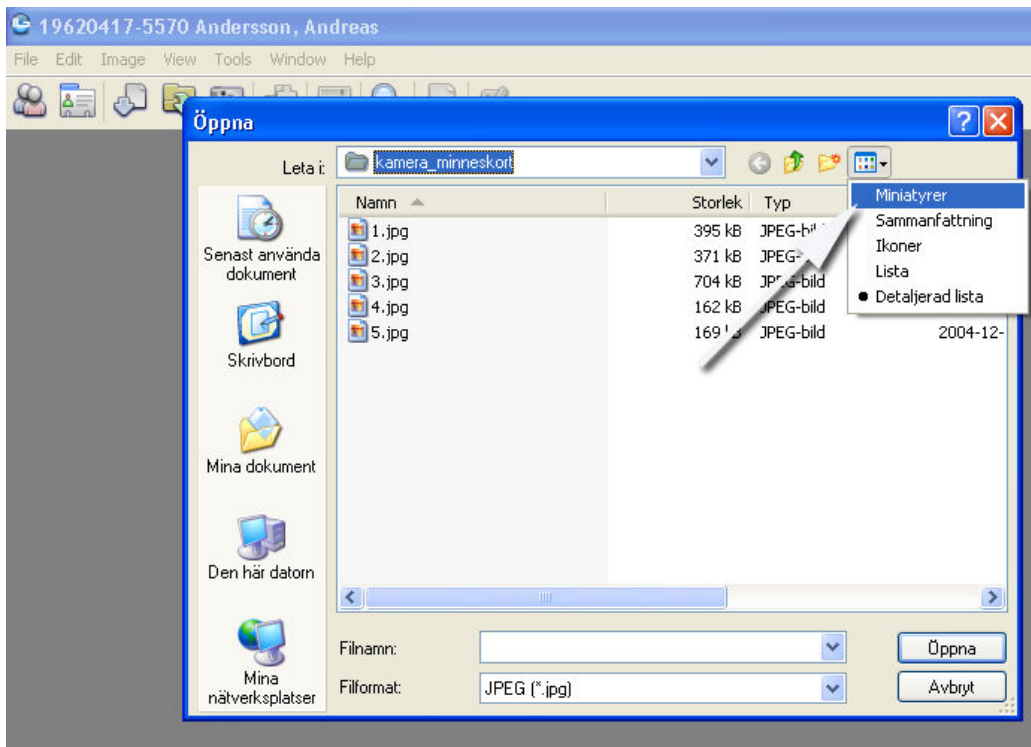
19620417-5570 Andersson, Andreas

File Edit Image View Tools Window Help

Öppna

Leta i: kamera_minneskort

Miniatyrer
Sammanfattning
Ikoner
Lista
Detaljerad lista

Senast använda dokument

Skrivbord

Mina dokument

Den här datorn

Mina nätverksplatser

| Namn | Storlek | Typ | |
|---|---|---|---|
| 1.jpg | 395 kB | JPEG-bil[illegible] | |
| 2.jpg | 371 kB | JPEG-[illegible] | |
| 3.jpg | 704 kB | JP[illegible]-bild | |
| 4.jpg | 162 kB | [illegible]PEG-bild | |
| 5.jpg | 169 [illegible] | JPEG-bild | 2004-12- |

Filnamn:

Filformat: JPEG (*.jpg)

Öppna

Avbryt